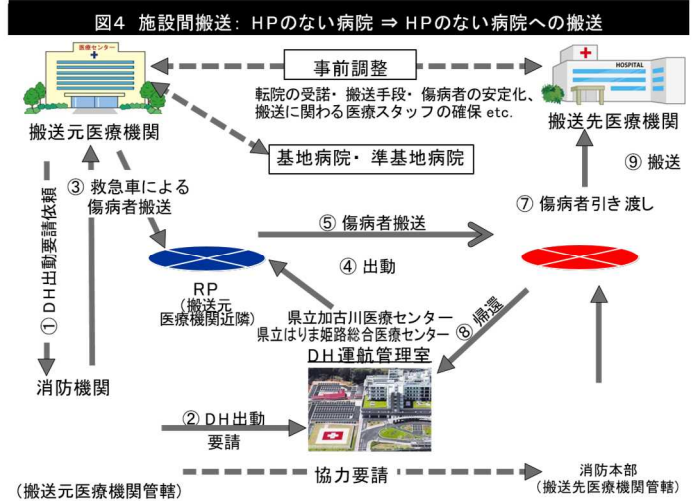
図4　施設間搬送：HPのない病院 ⇒ HPのない病院への搬送

医療センター

HOSPITAL

事前調整

転院の受諾・搬送手段・傷病者の安定化、搬送に関わる医療スタッフの確保 etc.

搬送元医療機関

搬送先医療機関

基地病院・準基地病院

③ 救急車による傷病者搬送

⑨ 搬送

① DH出動要請依頼

⑦ 傷病者引き渡し

⑤ 傷病者搬送

④ 出動

RP
（搬送元医療機関近隣）

県立加古川医療センター
県立はりま姫路総合医療センター

⑧ 帰還

DH運航管理室

消防機関

② DH出動要請

協力要請

（搬送元医療機関管轄）

消防本部
（搬送先医療機関管轄）